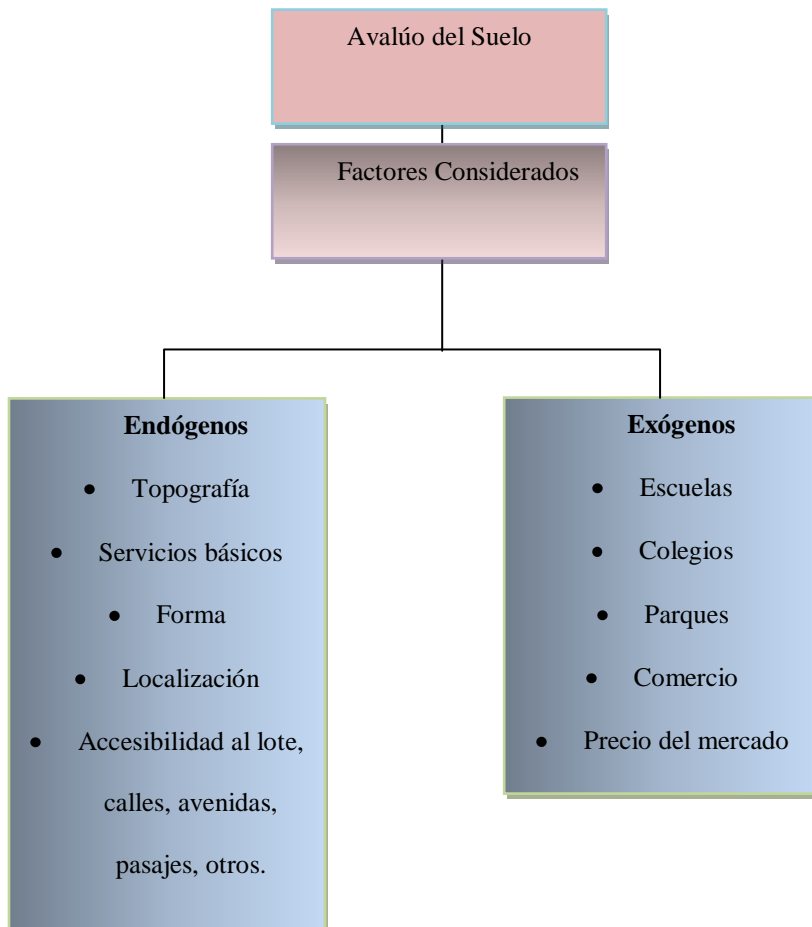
Avalúo del Suelo

Factores Considerados

**Endógenos**

- Topografía
- Servicios básicos
- Forma
- Localización
- Accesibilidad al lote, calles, avenidas, pasajes, otros.

**Exógenos**

- Escuelas
- Colegios
- Parques
- Comercio
- Precio del mercado